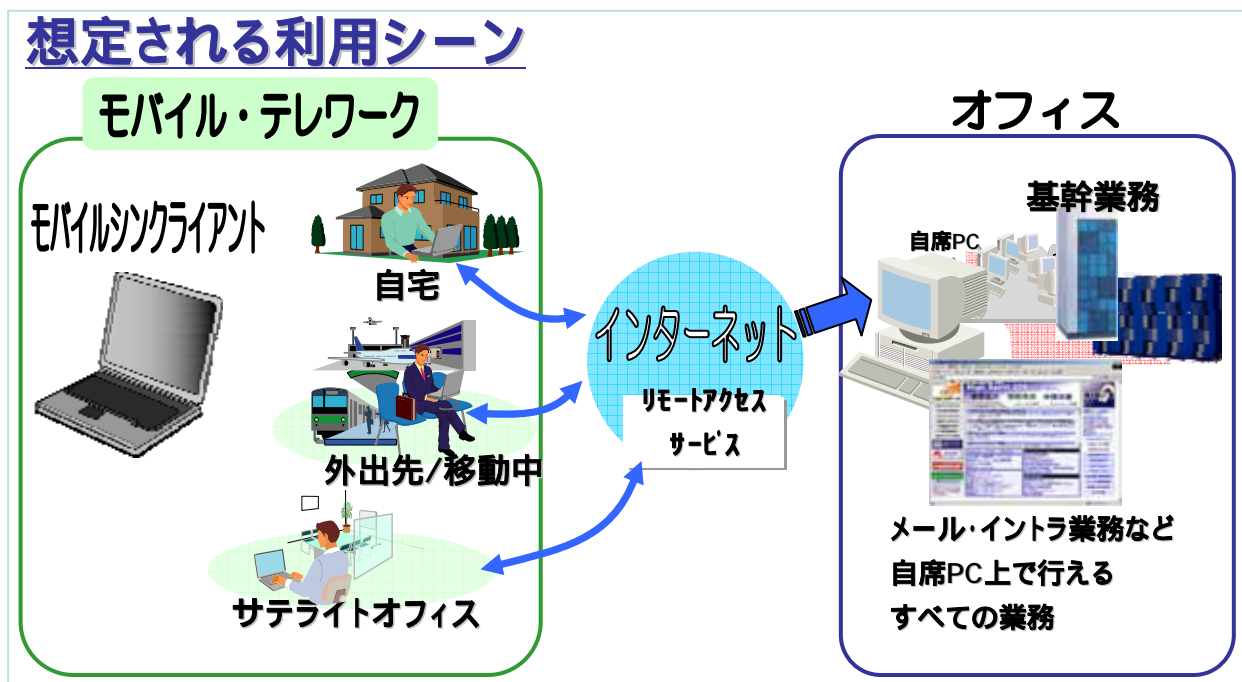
想定される利用シーン

モバイル・テレワーク

モバイルシンクライアント

自宅

外出先/移動中

サテライトオフィス

インターネット

リモートアクセスサービス

オフィス

基幹業務

自席PC

メール･イントラ業務など
自席PC上で行える
すべての業務